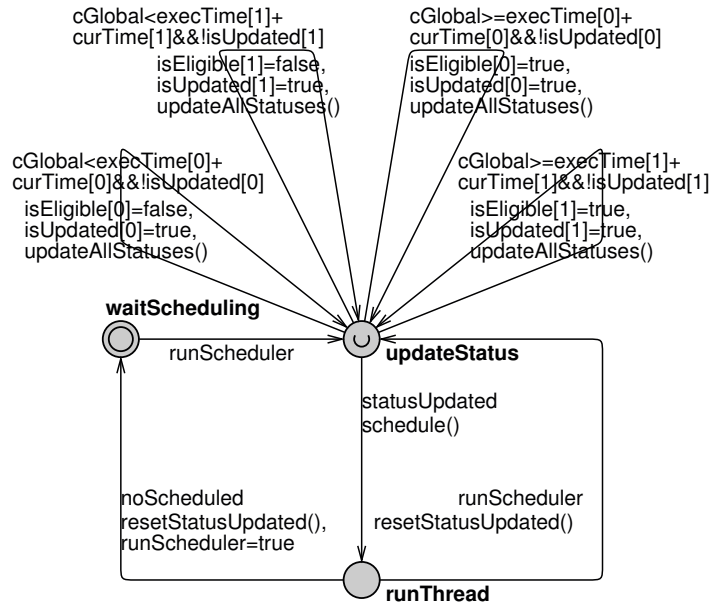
cGlobal<execTime[1]+
curTime[1]&&!isUpdated[1]
isEligible[1]=false,
isUpdated[1]=true,
updateAllStatuses()

cGlobal>=execTime[0]+
curTime[0]&&!isUpdated[0]
isEligible[0]=true,
isUpdated[0]=true,
updateAllStatuses()

cGlobal<execTime[0]+
curTime[0]&&!isUpdated[0]
isEligible[0]=false,
isUpdated[0]=true,
updateAllStatuses()

cGlobal>=execTime[1]+
curTime[1]&&!isUpdated[1]
isEligible[1]=true,
isUpdated[1]=true,
updateAllStatuses()

waitScheduling

runScheduler

updateStatus

statusUpdated
schedule()

noScheduled
resetStatusUpdated(),
runScheduler=true

runScheduler
resetStatusUpdated()

runThread